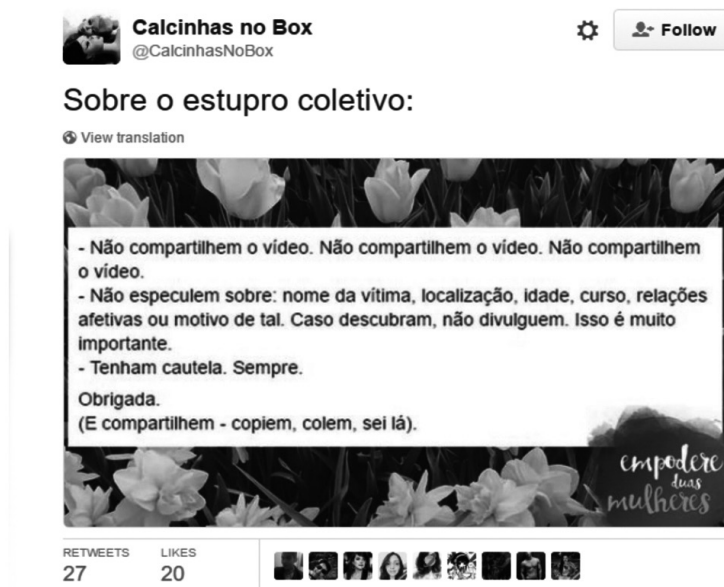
Calcinhas no Box
@CalcinhasNoBox

Follow

Sobre o estupro coletivo:

View translation

- Não compartilhem o vídeo. Não compartilhem o vídeo. Não compartilhem o vídeo.
- Não especulem sobre: nome da vítima, localização, idade, curso, relações afetivas ou motivo de tal. Caso descubram, não divulguem. Isso é muito importante.
- Tenham cautela. Sempre.

Obrigada.
(E compartilhem - copiem, colem, sei lá).

empodere duas mulheres

RETWEETS
27

LIKES
20